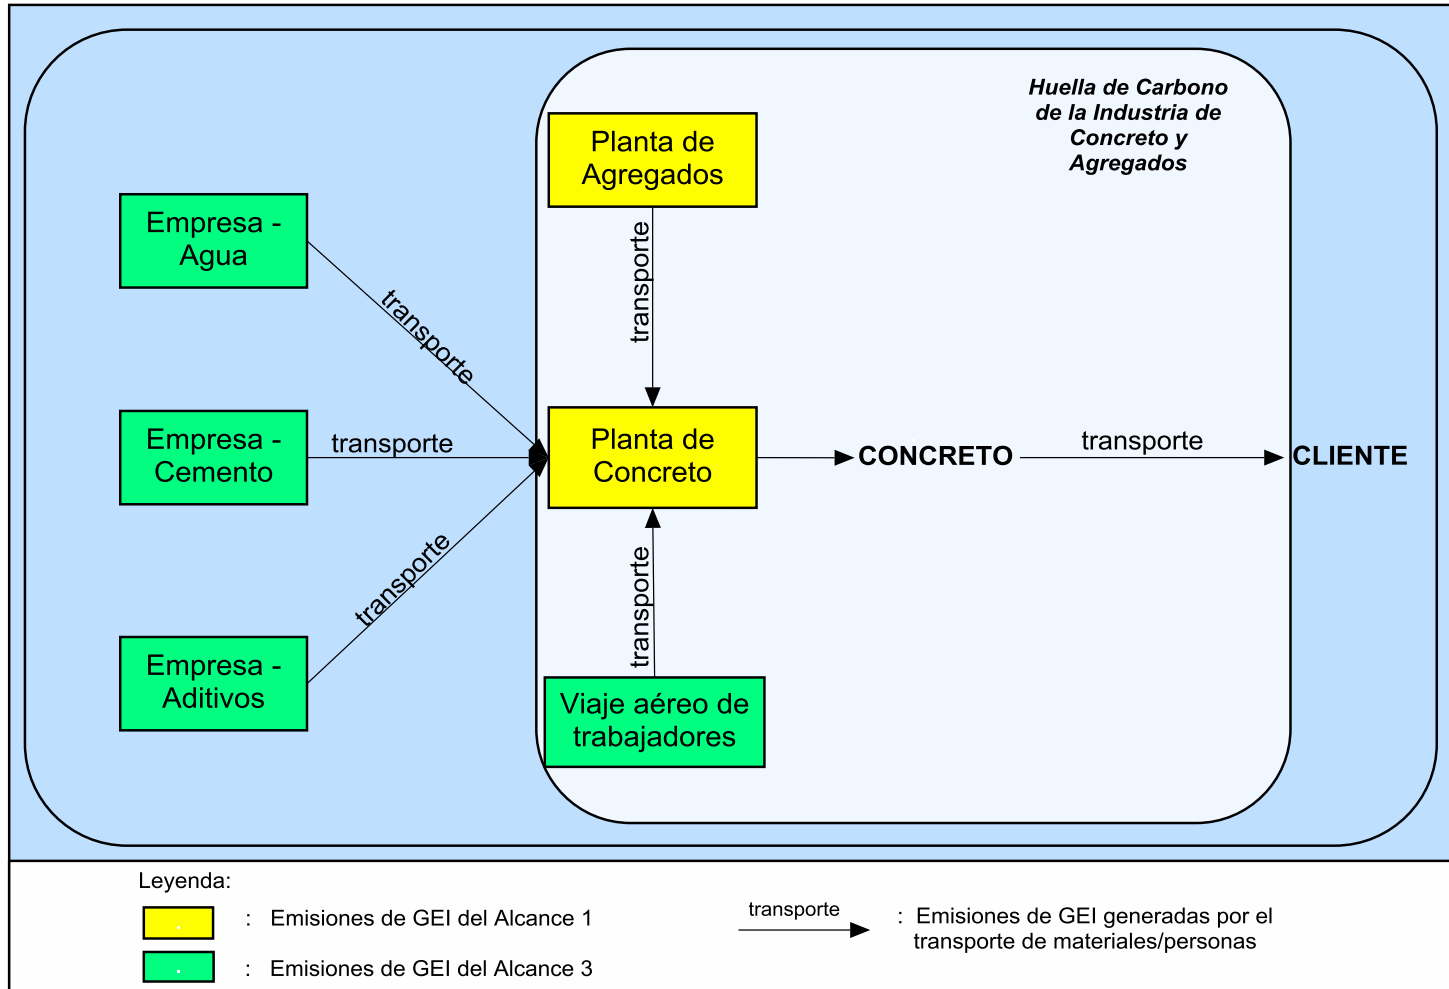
Huella de Carbono de la Industria de Concreto y Agregados

Planta de Agregados

Empresa - Agua

transporte

transporte

Empresa - Cemento

transporte

Planta de Concreto

CONCRETO

transporte

CLIENTE

transporte

transporte

Empresa - Aditivos

Viaje aéreo de trabajadores

Leyenda:

: Emisiones de GEI del Alcance 1

: Emisiones de GEI del Alcance 3

transporte

: Emisiones de GEI generadas por el transporte de materiales/personas